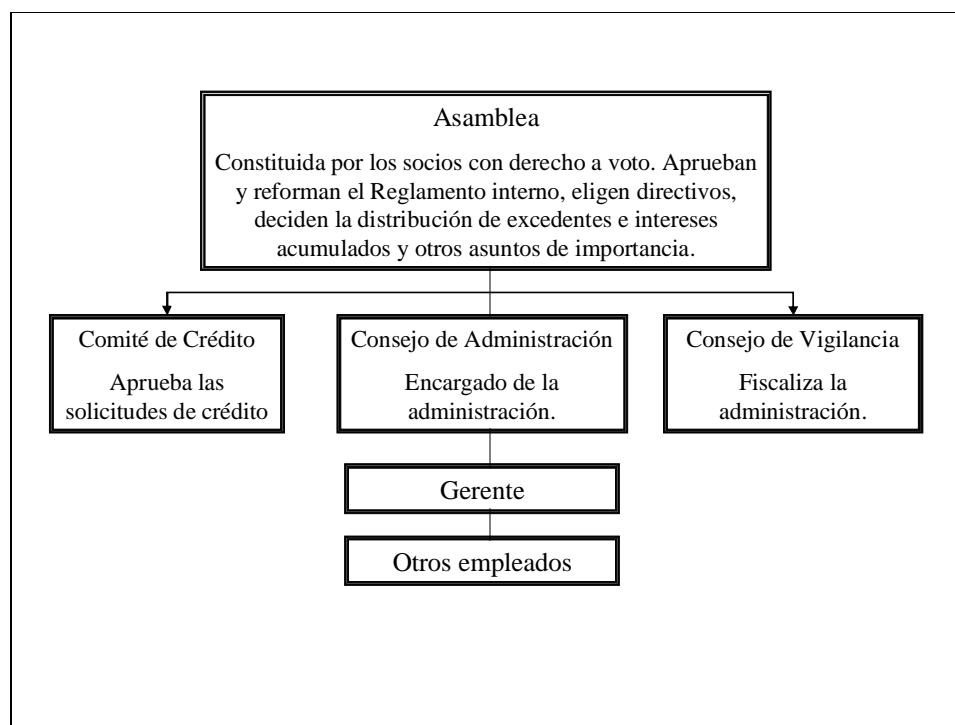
Asamblea

Constituida por los socios con derecho a voto. Aprueban y reforman el Reglamento interno, eligen directivos, deciden la distribución de excedentes e intereses acumulados y otros asuntos de importancia.

Comité de Crédito

Aprueba las solicitudes de crédito

Consejo de Administración

Encargado de la administración.

Consejo de Vigilancia

Fiscaliza la administración.

Gerente

Otros empleados